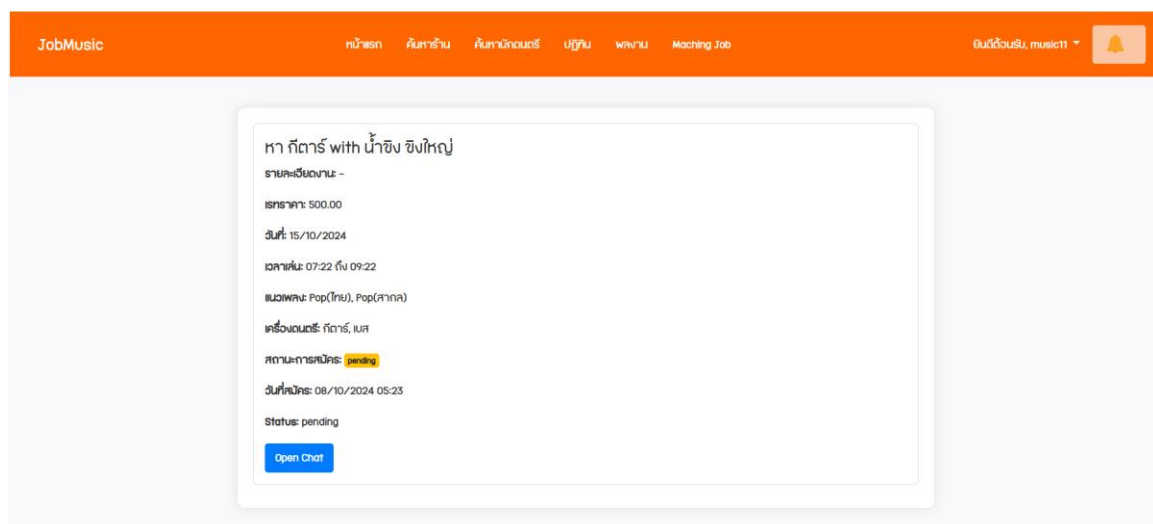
JobMusic

หน้าแรก ค้นหาร้าน ค้นหานักดนตรี ปฏิทิน ผลงาน Maching Job

ยินดีต้อนรับ, music11

หา กีตาร์ with น้ำขิง ขิงใหญ่

รายละเอียดงาน: -

เรทราคา: 500.00

วันที่: 15/10/2024

เวลาเล่น: 07:22 ถึง 09:22

แนวเพลง: Pop(ไทย), Pop(สากล)

เครื่องดนตรี: กีตาร์, เบส

สถานะการสมัคร: pending

วันที่สมัคร: 08/10/2024 05:23

Status: pending

Open Chat